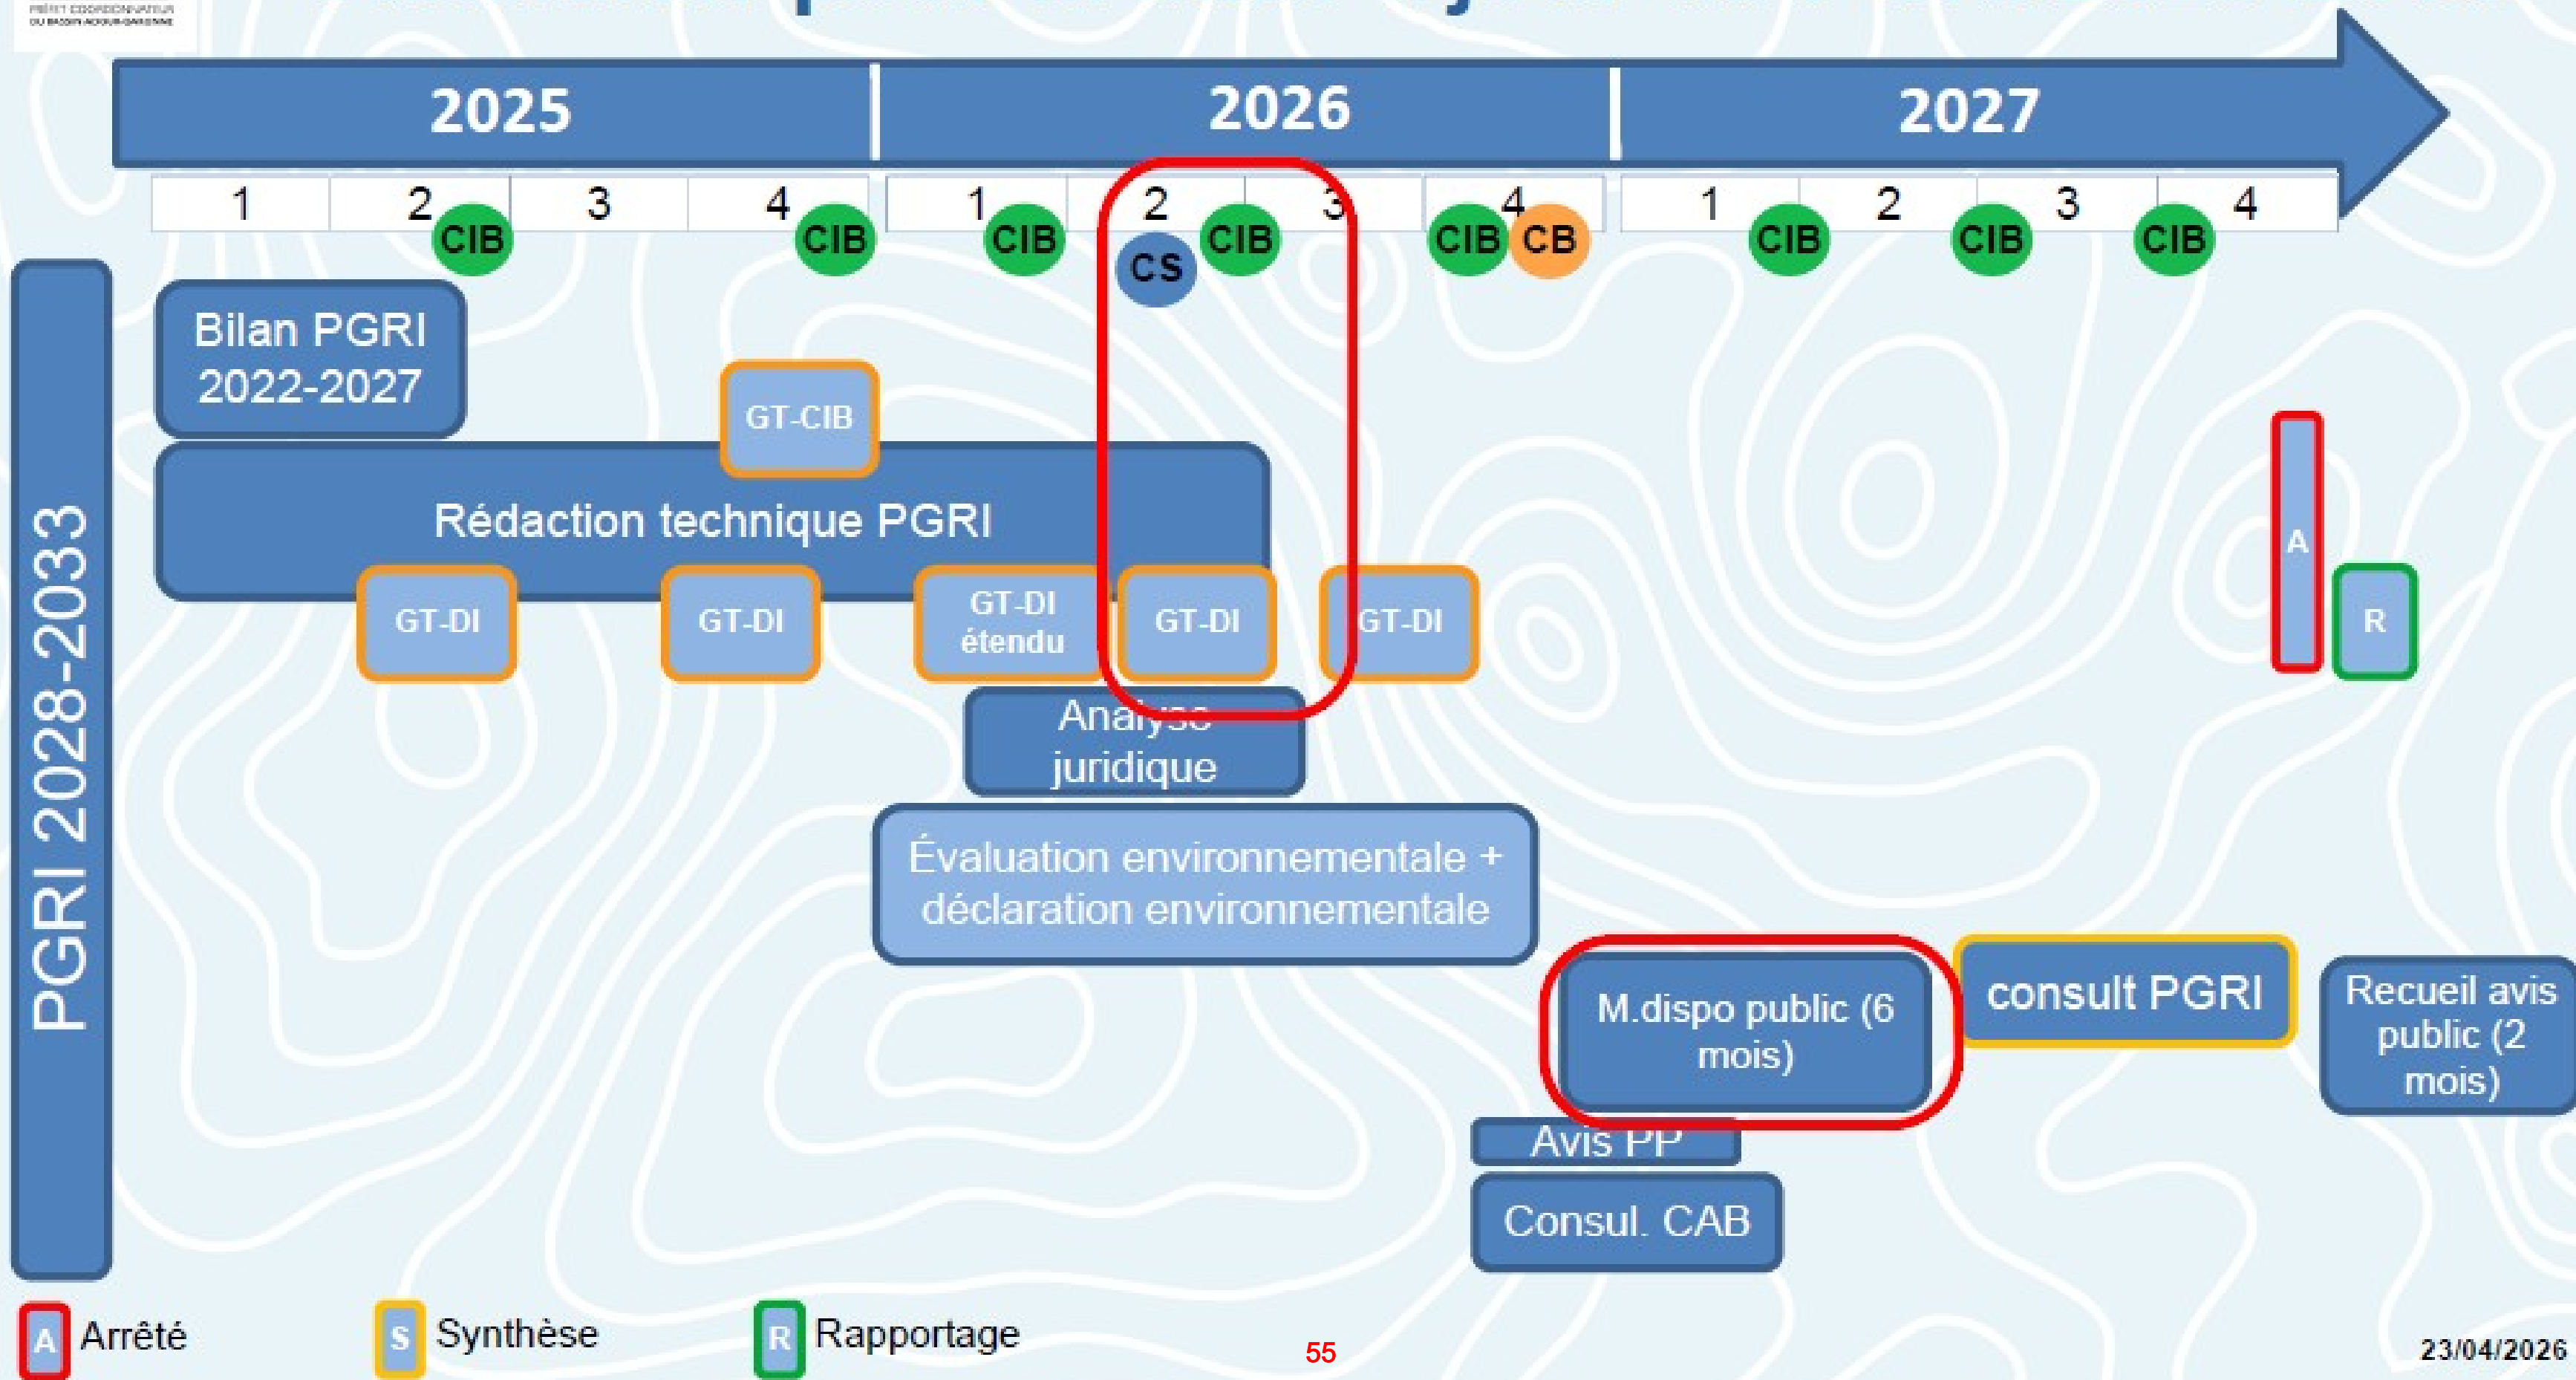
PRÉFET COORDONNATEUR DU BASSIN ADOUR-GARONNE

2025

2026

2027

| 1 | 2 | 3 | 4 | 1 | 2 | 3 | 4 | 1 | 2 | 3 | 4 |
|---|---|---|---|---|---|---|---|---|---|---|---|

CIB CIB CIB CS CIB CIB CB CIB CIB CIB

PGRI 2028-2033

Bilan PGRI 2022-2027

GT-CIB

Rédaction technique PGRI

GT-DI

GT-DI

GT-DI étendu

GT-DI

GT-DI

A

R

Analyse juridique

Évaluation environnementale + déclaration environnementale

M.dispo public (6 mois)

consult PGRI

Recueil avis public (2 mois)

Avis PP

Consul. CAB

A Arrêté

S Synthèse

R Rapportage

55

23/04/2026